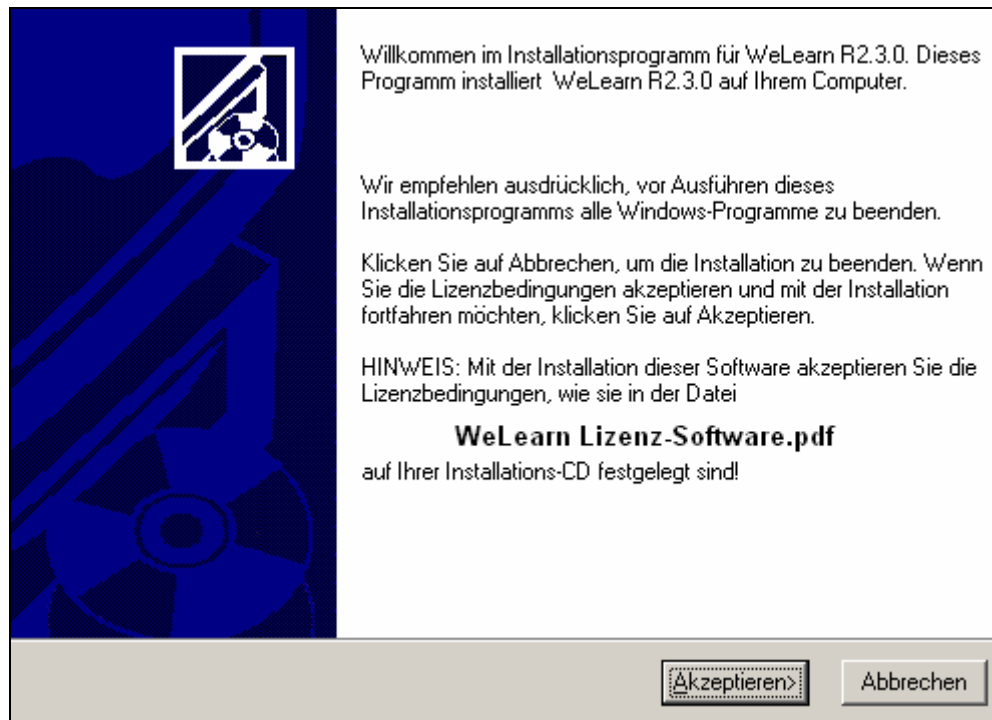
Willkommen im Installationsprogramm für WeLearn R2.3.0. Dieses Programm installiert WeLearn R2.3.0 auf Ihrem Computer.

Wir empfehlen ausdrücklich, vor Ausführen dieses Installationsprogramms alle Windows-Programme zu beenden.

Klicken Sie auf Abbrechen, um die Installation zu beenden. Wenn Sie die Lizenzbedingungen akzeptieren und mit der Installation fortfahren möchten, klicken Sie auf Akzeptieren.

HINWEIS: Mit der Installation dieser Software akzeptieren Sie die Lizenzbedingungen, wie sie in der Datei

WeLearn Lizenz-Software.pdf

auf Ihrer Installations-CD festgelegt sind!

Akzeptieren>

Abbrechen